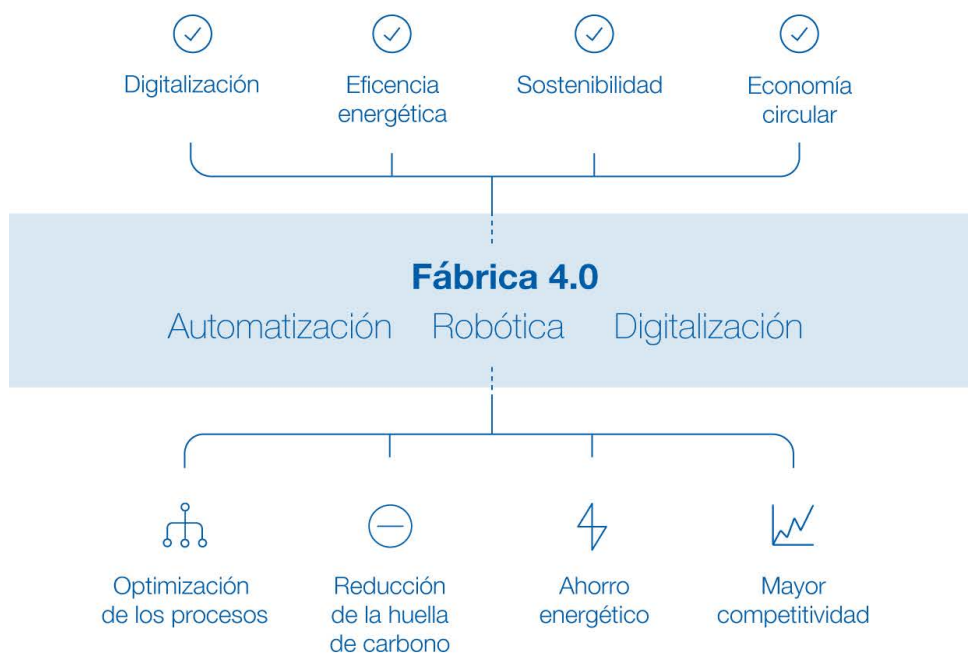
Digitalización

Eficencia energética

Sostenibilidad

Economía circular

Fábrica 4.0

Automatización Robótica Digitalización

Optimización de los procesos

Reducción de la huella de carbono

Ahorro energético

Mayor competitividad